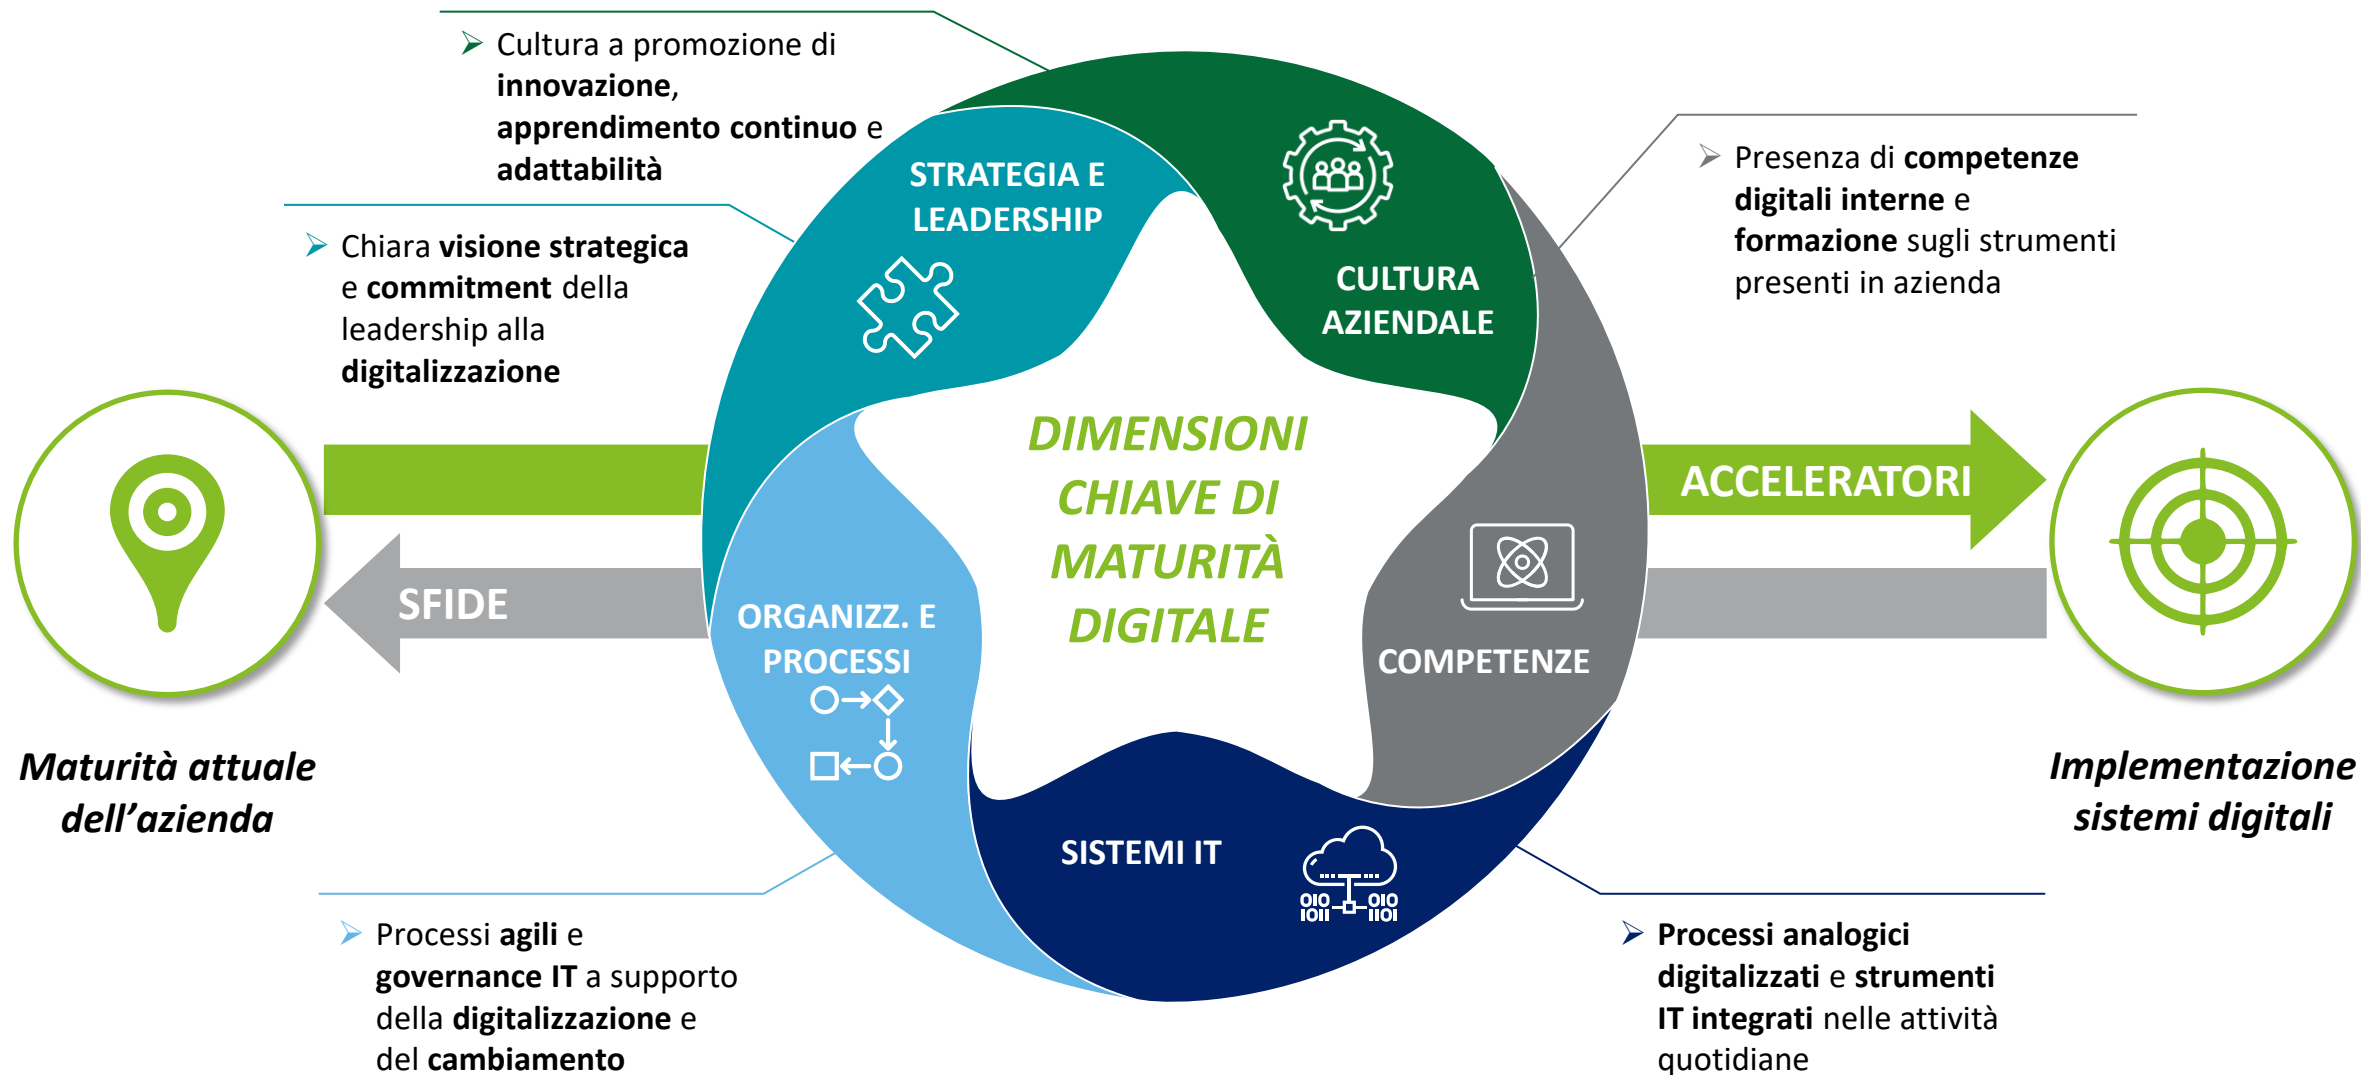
Cultura a promozione di innovazione, apprendimento continuo e adattabilità

Chiara visione strategica e commitment della leadership alla digitalizzazione

STRATEGIA E LEADERSHIP

CULTURA AZIENDALE

Presenza di competenze digitali interne e formazione sugli strumenti presenti in azienda

DIMENSIONI CHIAVE DI MATURITÀ DIGITALE

ACCELERATORI

SFIDE

ORGANIZZ. E PROCESSI

COMPETENZE

Maturità attuale dell’azienda

Implementazione sistemi digitali

SISTEMI IT

Processi agili e governance IT a supporto della digitalizzazione e del cambiamento

Processi analogici digitalizzati e strumenti IT integrati nelle attività quotidiane